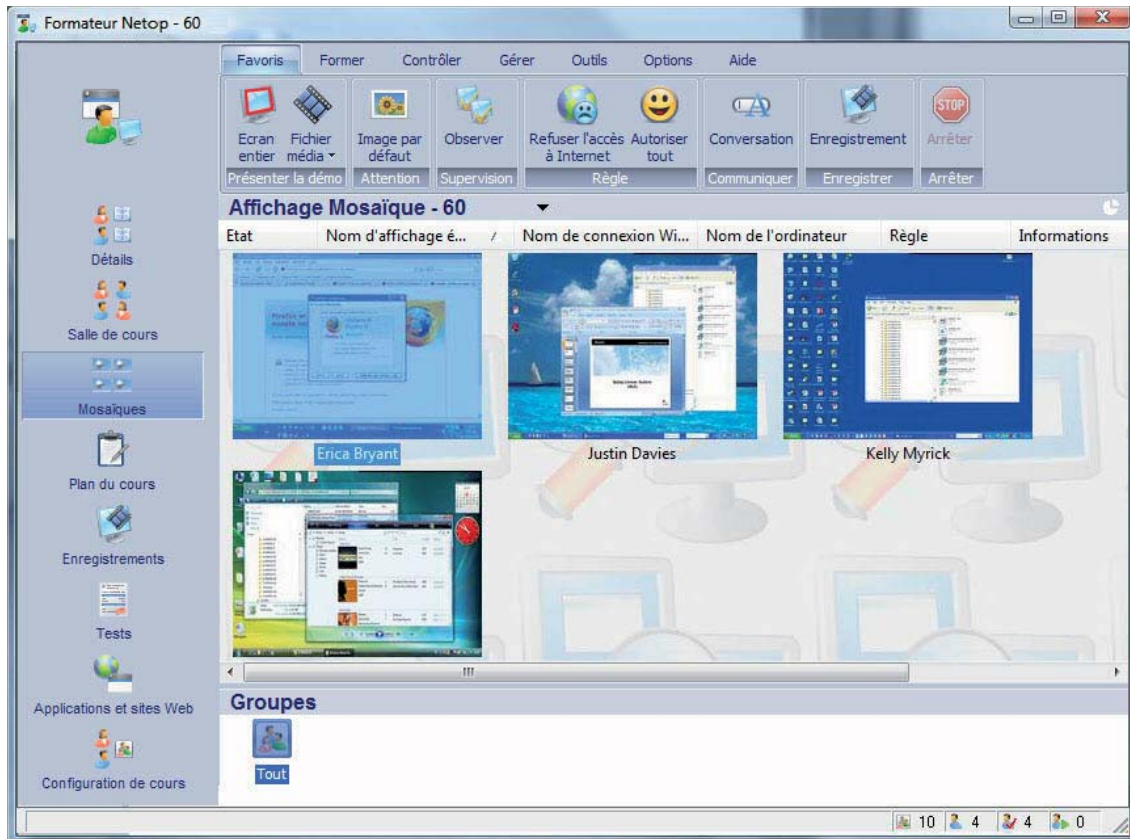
Formateur Netop - 60

Favoris | Former | Contrôler | Gérer | Outils | Options | Aide

Ecran entier | Fichier média | Image par défaut | Observer | Refuser l'accès à Internet | Autoriser tout | Conversation | Enregistrement | Arrêter

Présenter la démo | Attention | Supervision | Règle | Communiquer | Enregistrer | Arrêter

Détails
Salle de cours
Mosaïques
Plan du cours
Enregistrements
Tests
Applications et sites Web
Configuration de cours

Affichage Mosaïque - 60

| Etat | Nom d'affichage é... | Nom de connexion Wi... | Nom de l'ordinateur | Règle | Informations |
|---|---|---|---|---|---|

Erica Bryant
Justin Davies
Kelly Myrick

Groupes

Tout

10 4 4 0